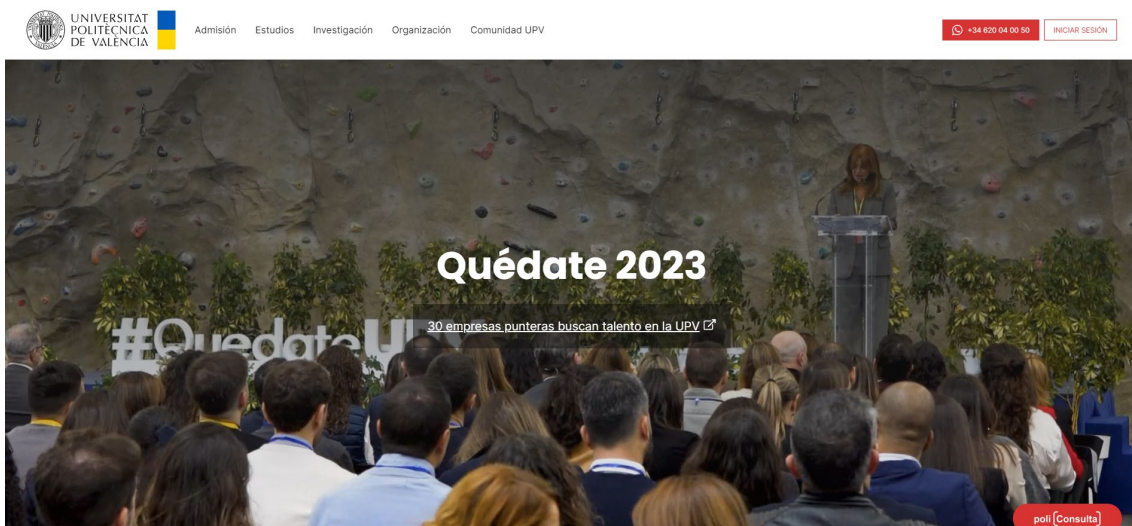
UNIVERSITAT POLITÈCNICA DE VALÈNCIA

Admisión Estudios Investigación Organización Comunidad UPV

+34 620 04 00 50

INICIAR SESIÓN

Quédate 2023

30 empresas punteras buscan talento en la UPV

#QuedateU

poli[Consulta]